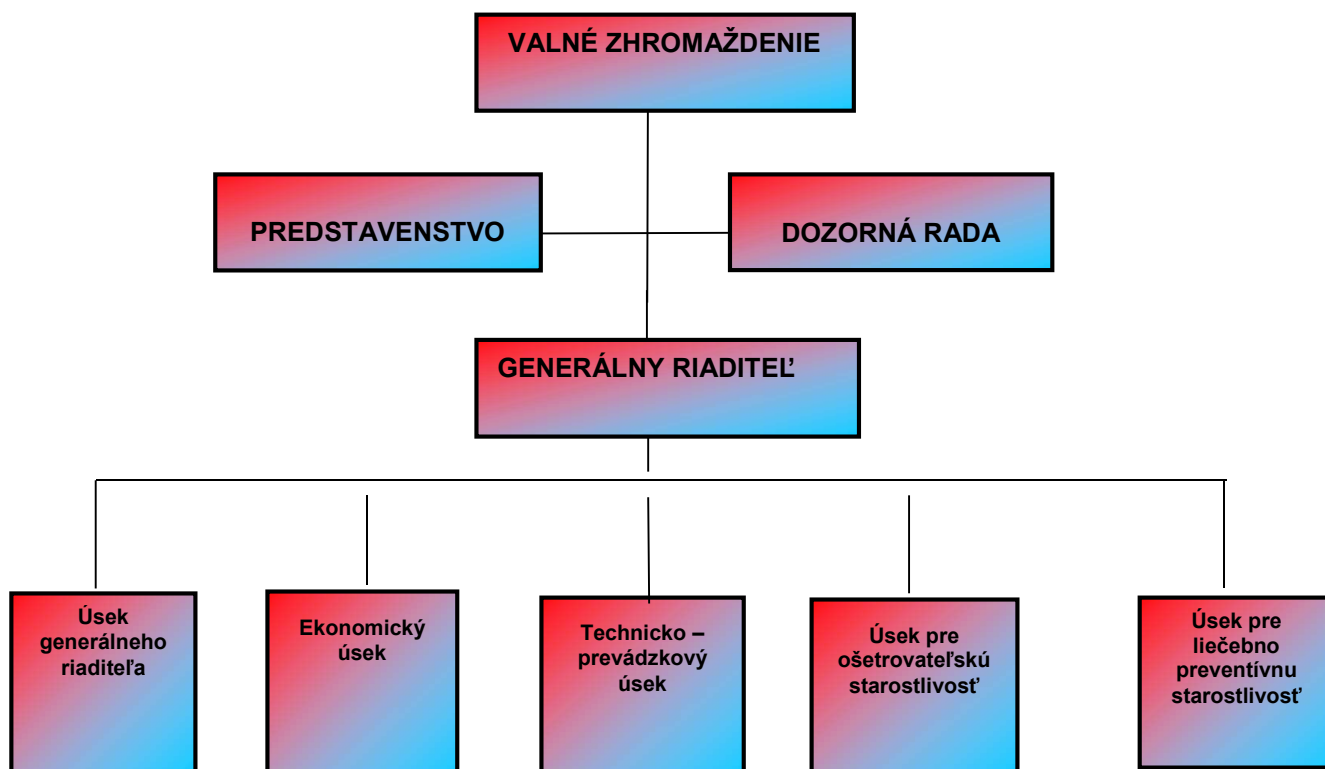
VALNÉ ZHROMAŽDENIE

PREDSTAVENSTVO

DOZORNÁ RADA

GENERÁLNY RIADITEĽ

Úsek generálneho riaditeľa

Ekonomický úsek

Technicko – prevádzkový úsek

Úsek pre ošetrovateľskú starostlivosť

Úsek pre liečebno preventívnu starostlivosť